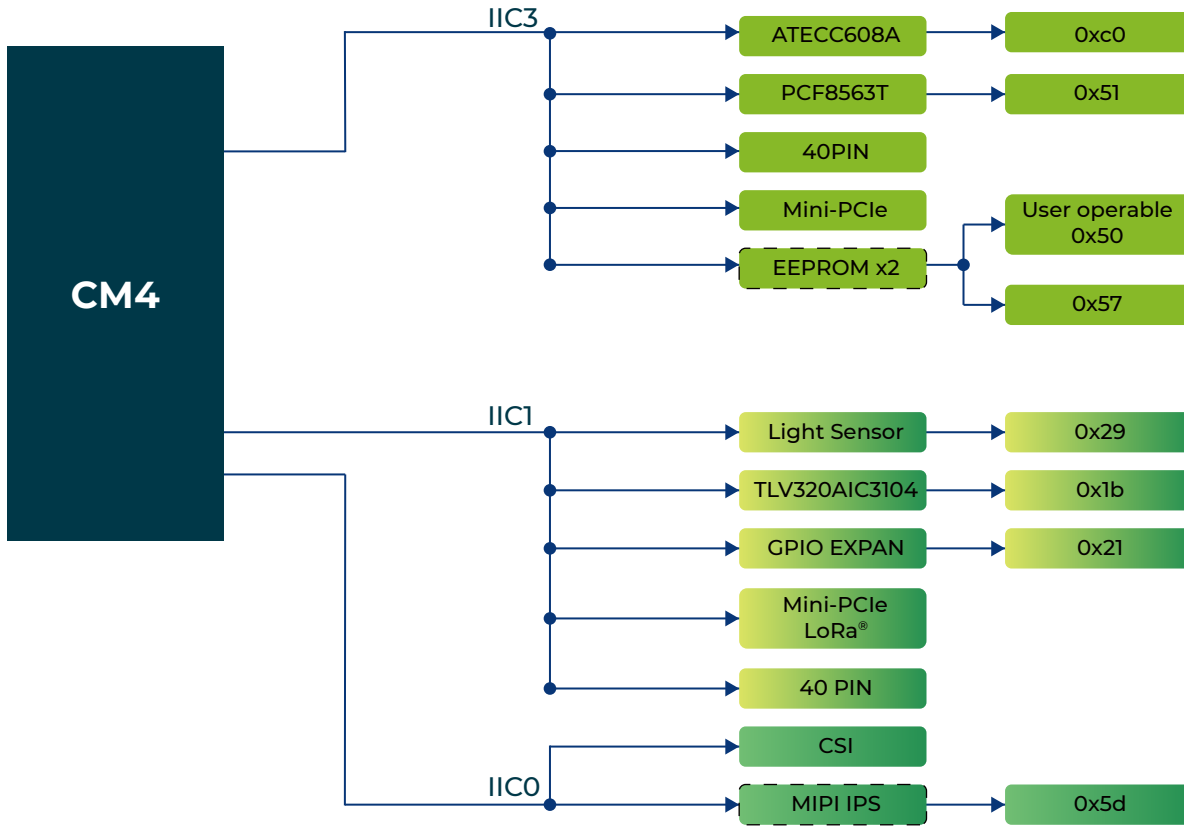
CM4

IIC3

ATECC608A

0xc0

PCF8563T

0x51

40PIN

Mini-PCIe

User operable 0x50

EEPROM x2

0x57

IIC1

Light Sensor

0x29

TLV320AIC3104

0x1b

GPIO EXPAN

0x21

Mini-PCIe LoRa®

40 PIN

CSI

IIC0

MIPI IPS

0x5d